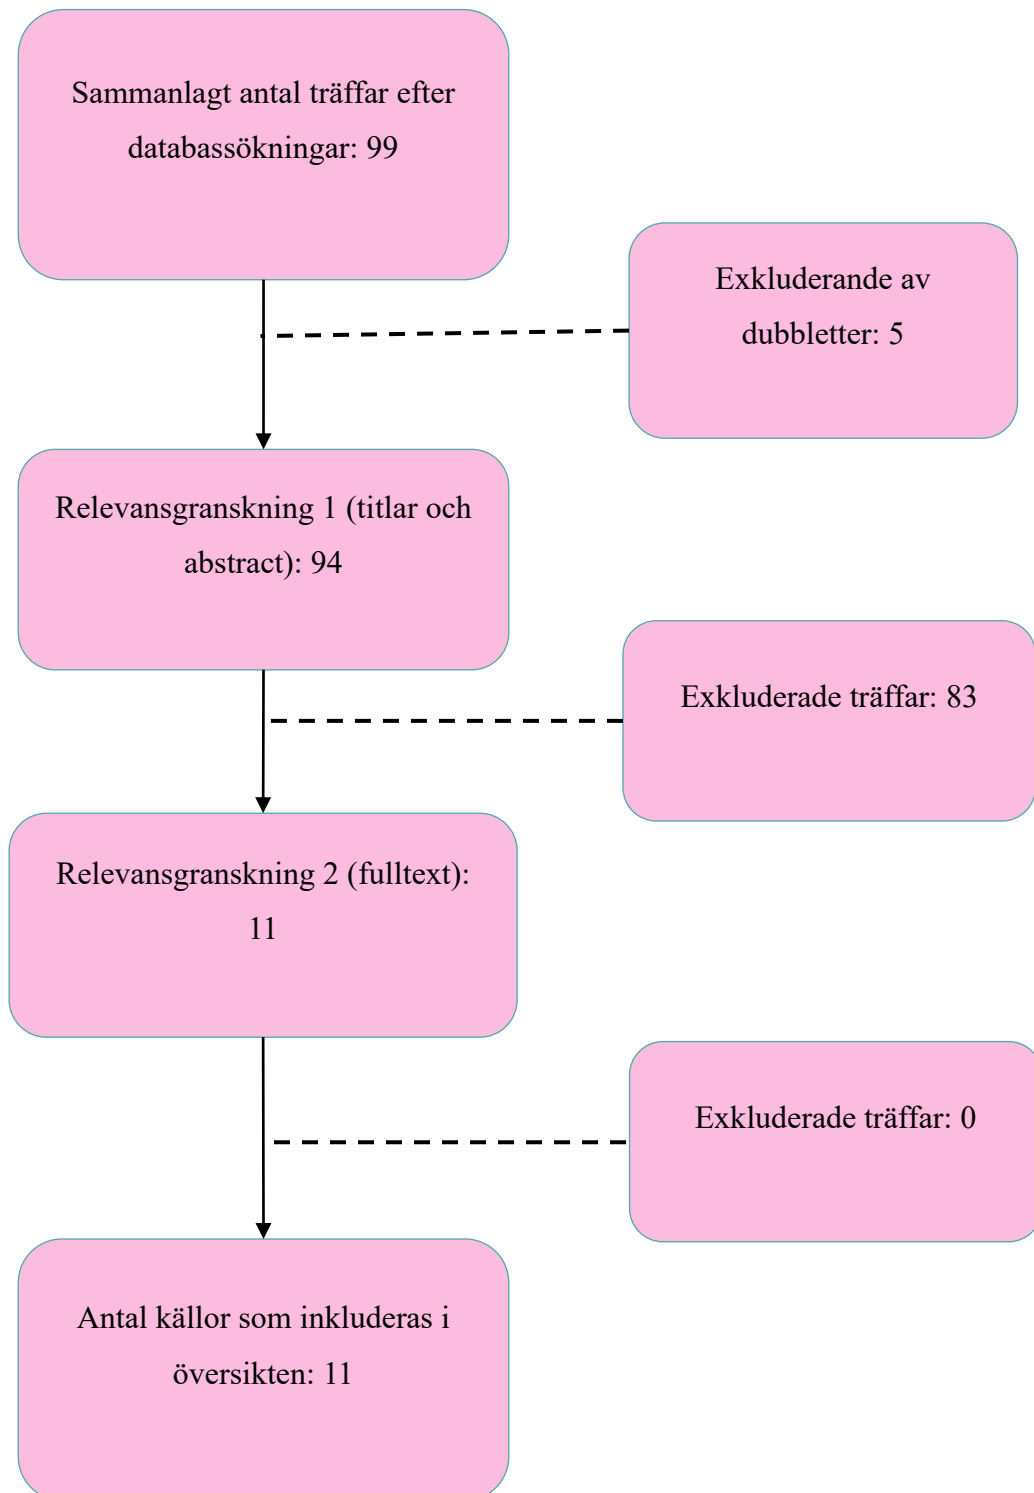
Sammanlagt antal träffar efter databassökningar: 99

Exkluderande av dubbletter: 5

Relevansgranskning 1 (titlar och abstract): 94

Exkluderade träffar: 83

Relevansgranskning 2 (fulltext): 11

Exkluderade träffar: 0

Antal källor som inkluderas i översikten: 11